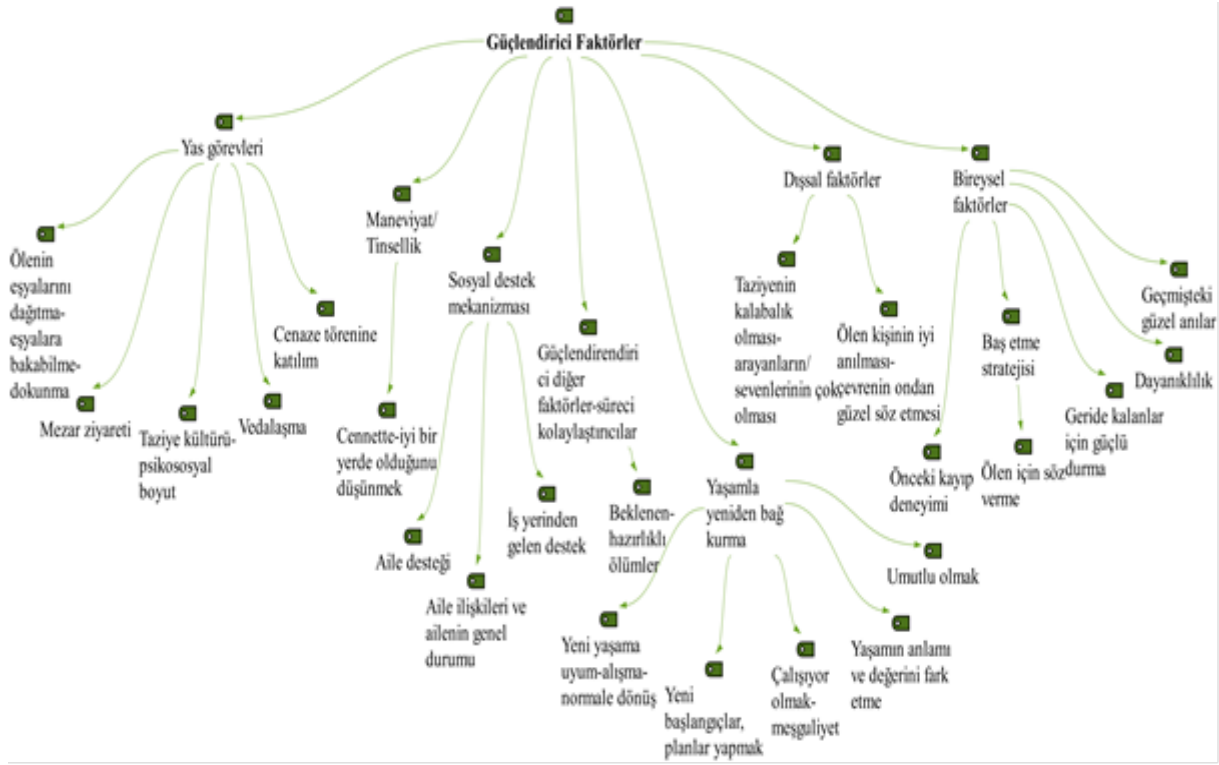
Güçlendirici Faktörler

Yas görevleri

Ölenin eşyalarını dağıtma-eşyalara bakabilme-dokunma

Mezar ziyareti

Taziye kültürü-psikososyal boyut

Vedalaşma

Cenaze törenine katılım

Maneviyat/ Tinsellik

Cennette-iyi bir yerde olduğunu düşünmek

Sosyal destek mekanizması

Aile desteği

Aile ilişkileri ve ailenin genel durumu

İş yerinden gelen destek

Güçlendirendiri ci diğer faktörler-süreci kolaylaştırıcılar

Beklenen-hazırlıklı ölümler

Yaşamla yeniden bağ kurma

Yeni yaşama uyum-alışma-normale dönüş

Yeni başlangıçlar, planlar yapmak

Çalışıyor olmak-meşguliyet

Yaşamın anlamı ve değerini fark etme

Umutlu olmak

Dışsal faktörler

Taziyenin kalabalık olması-arayanların/ sevenlerinin çok olması

Ölen kişinin iyi anılması-çevrenin ondan güzel söz etmesi

Bireysel faktörler

Önceki kayıp deneyimi

Baş etme stratejisi

Ölen için söz verme

Geride kalanlar için güçlü durma

Dayanıklılık

Geçmişteki güzel anılar